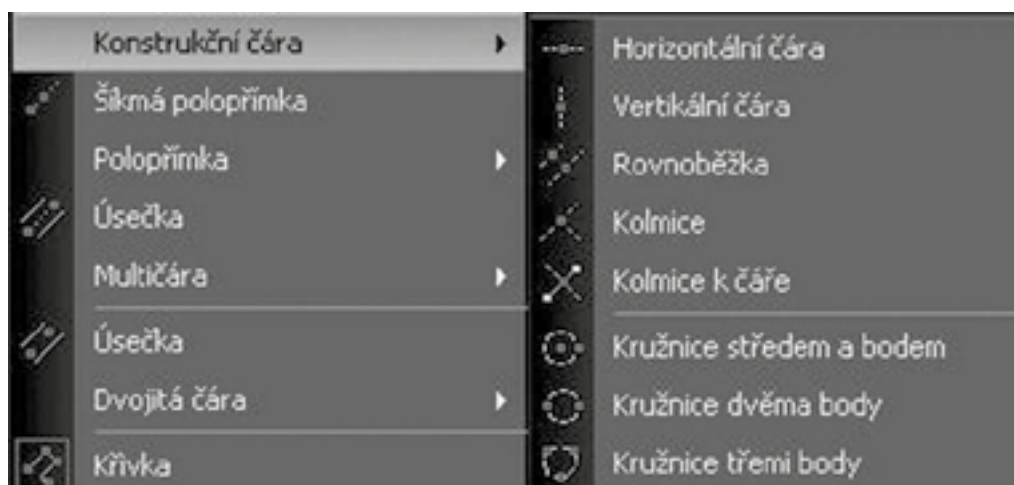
Konstrukční čára
Šikmá polopřímka
Polopřímka
Úsečka
Multičára
Úsečka
Dvojitá čára
Křivka

Horizontální čára
Vertikální čára
Rovnoběžka
Kolmice
Kolmice k čáře
Kružnice středem a bodem
Kružnice dvěma body
Kružnice třemi body